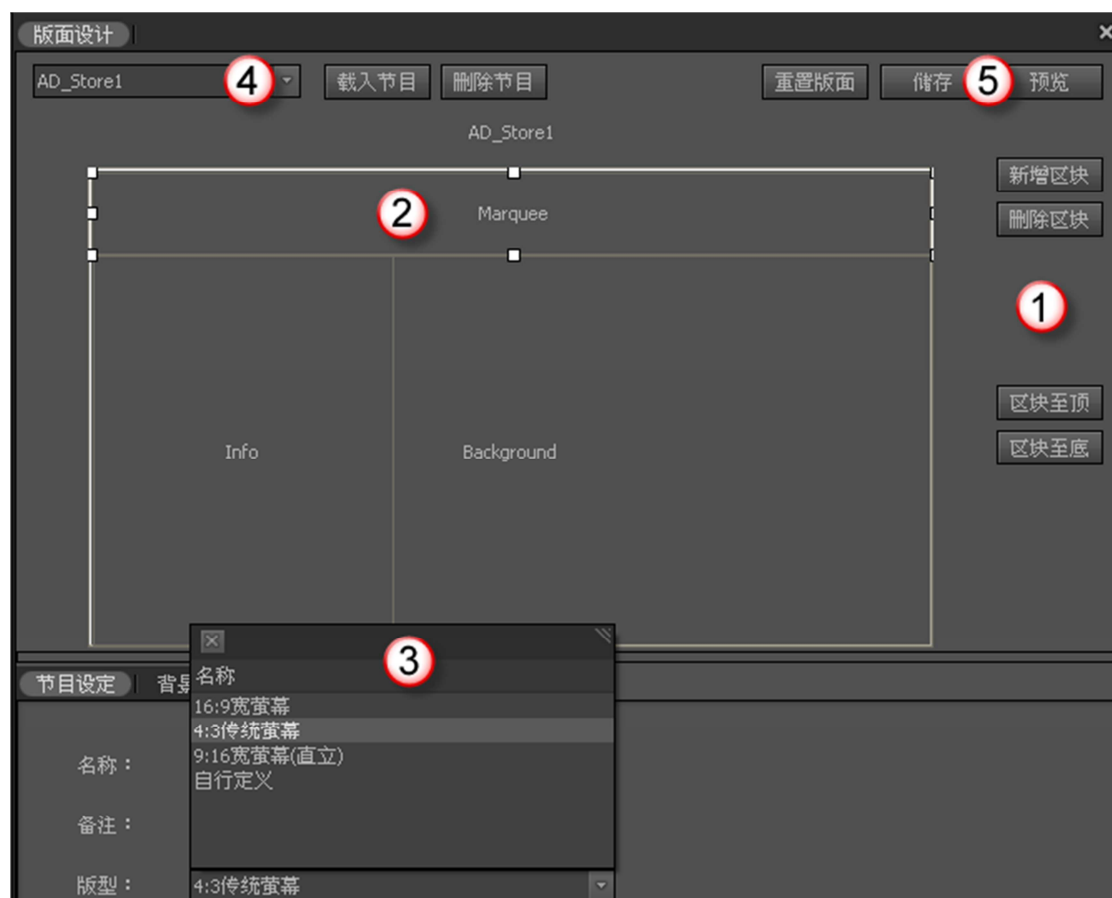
版面设计

AD_Store1 4

载入节目 删除节目

重置版面 储存 5 预览

AD_Store1

新增区块
删除区块

2
Marquee

1

区块至顶
区块至底

Info

Background

3
名称
16:9宽萤幕
4:3传统萤幕
9:16宽萤幕(直立)
自行定义

节目设定 背景

名称：

备注：

版型： 4:3传统萤幕